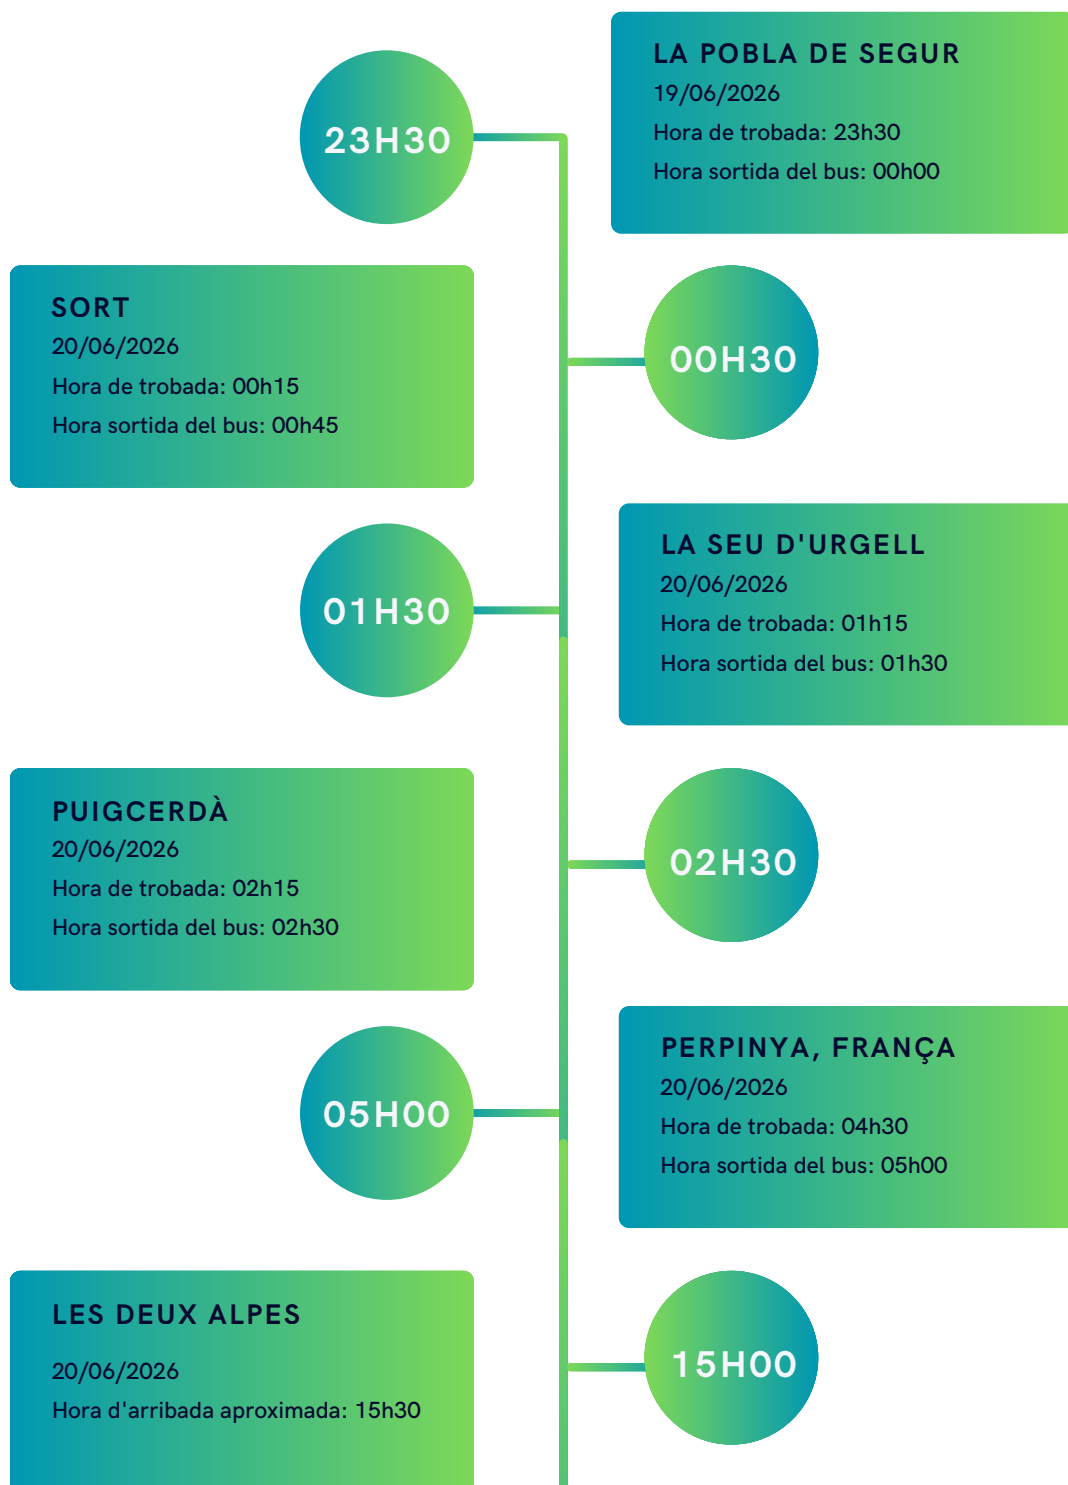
23H30

LA POBLA DE SEGUR
19/06/2026
Hora de trobada: 23h30
Hora sortida del bus: 00h00

SORT
20/06/2026
Hora de trobada: 00h15
Hora sortida del bus: 00h45

00H30

01H30

LA SEU D'URGELL
20/06/2026
Hora de trobada: 01h15
Hora sortida del bus: 01h30

PUIGCERDÀ
20/06/2026
Hora de trobada: 02h15
Hora sortida del bus: 02h30

02H30

05H00

PERPINYA, FRANÇA
20/06/2026
Hora de trobada: 04h30
Hora sortida del bus: 05h00

LES DEUX ALPES
20/06/2026
Hora d'arribada aproximada: 15h30

15H00